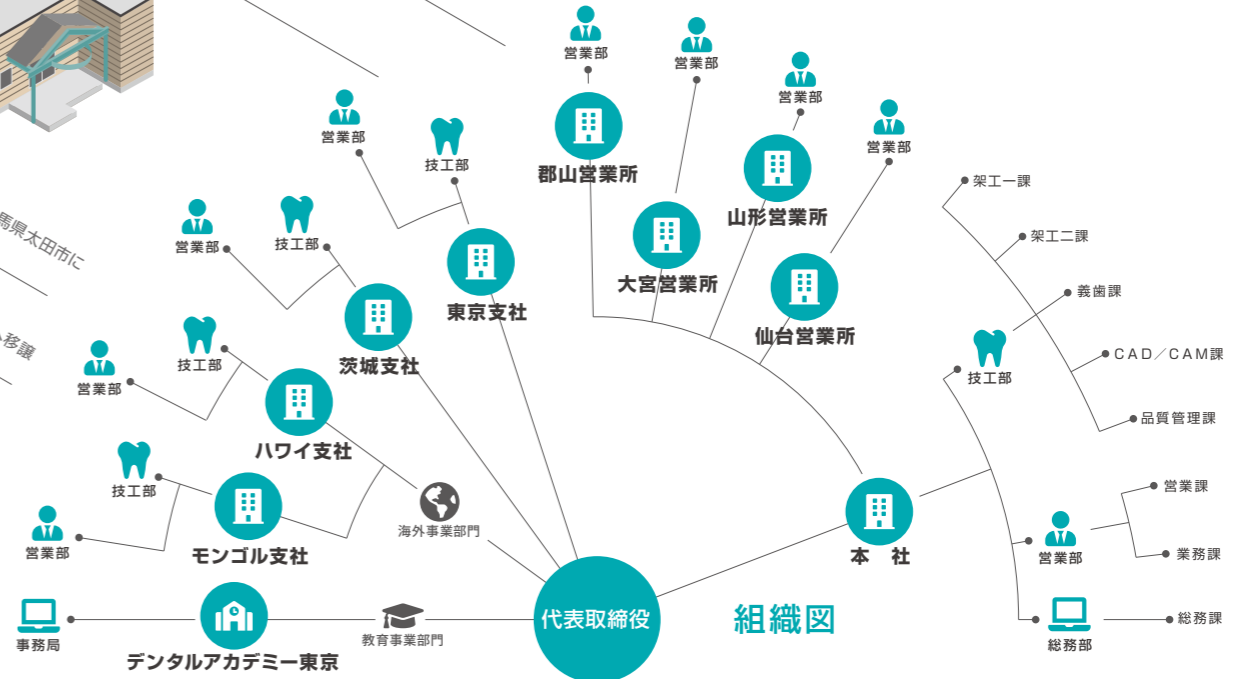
組織図

代表取締役

本　社
技工部
架工一課
架工二課
義歯課
CAD／CAM課
品質管理課
営業部
営業課
業務課
総務部
総務課

郡山営業所
営業部
大宮営業所
営業部
山形営業所
営業部
仙台営業所
営業部

東京支社
技工部
営業部
茨城支社
技工部
営業部

海外事業部門
ハワイ支社
技工部
営業部
モンゴル支社
技工部
営業部

教育事業部門
デンタルアカデミー東京
事務局

馬県太田市に
移譲